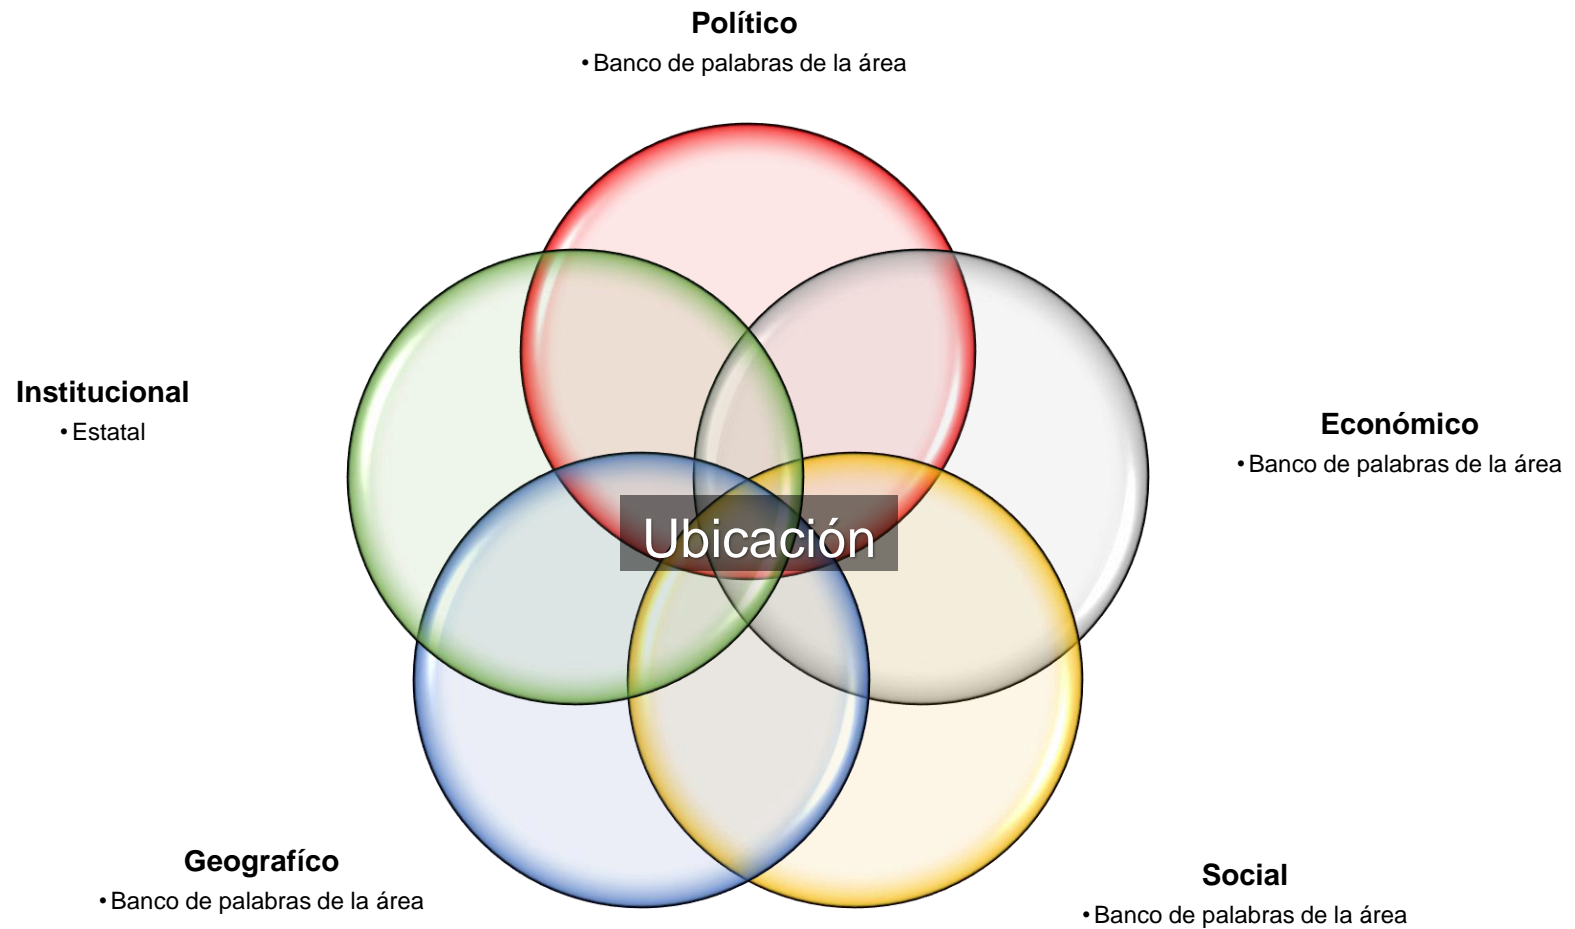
**Político**
• Banco de palabras de la área

**Institucional**
• Estatal

**Económico**
• Banco de palabras de la área

Ubicación

**Geografíco**
• Banco de palabras de la área

**Social**
• Banco de palabras de la área